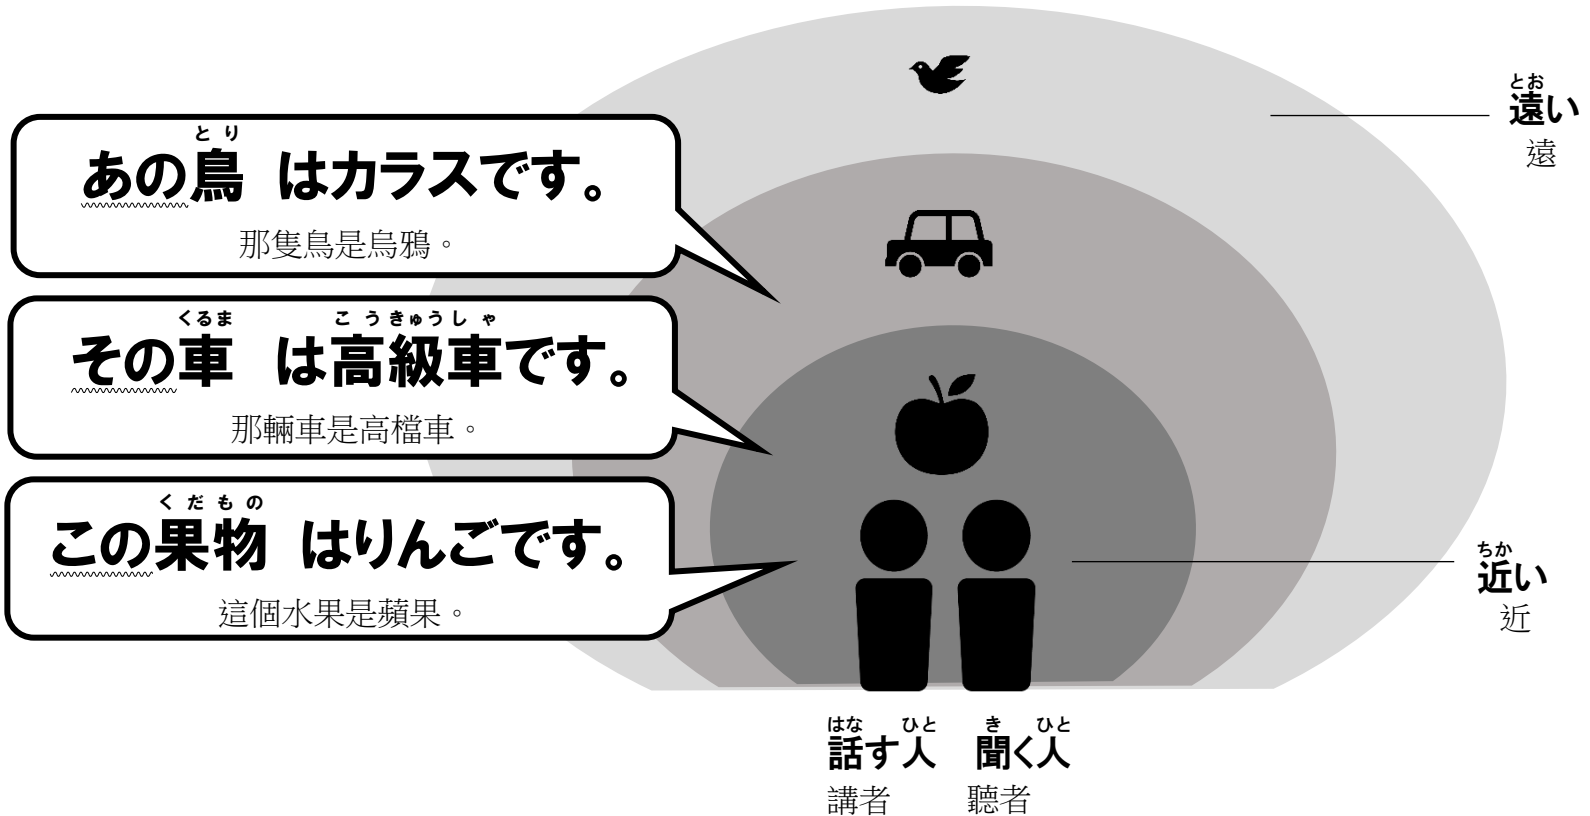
とり
あの鳥 はカラスです。
那隻鳥是烏鴉。

くるま こうきゅうしゃ
その車 は高級車です。
那輛車是高檔車。

くだもの
この果物 はりんごです。
這個水果是蘋果。

とお
遠い
遠

ちか
近い
近

はな ひと
話す人
講者

き ひと
聞く人
聽者